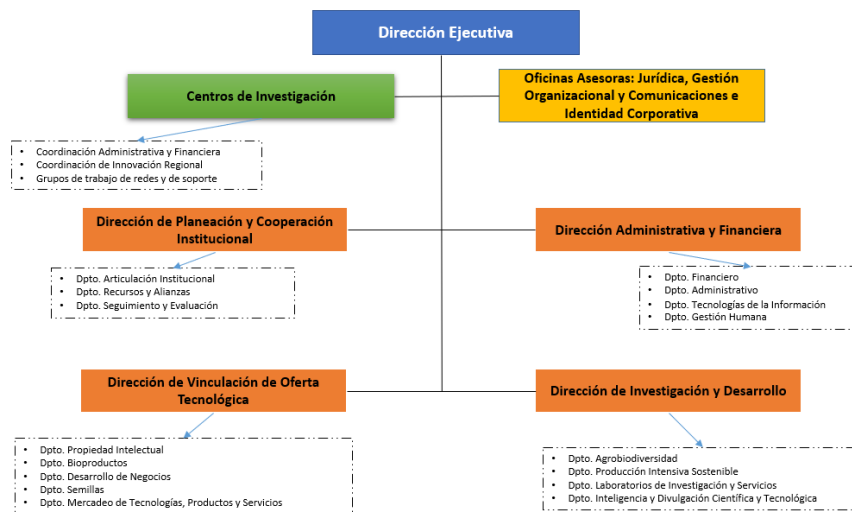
Dirección Ejecutiva

Centros de Investigación

Oficinas Asesoras: Jurídica, Gestión Organizacional y Comunicaciones e Identidad Corporativa

- Coordinación Administrativa y Financiera
- Coordinación de Innovación Regional
- Grupos de trabajo de redes y de soporte

Dirección de Planeación y Cooperación Institucional

- Dpto. Articulación Institucional
- Dpto. Recursos y Alianzas
- Dpto. Seguimiento y Evaluación

Dirección Administrativa y Financiera

- Dpto. Financiero
- Dpto. Administrativo
- Dpto. Tecnologías de la Información
- Dpto. Gestión Humana

Dirección de Vinculación de Oferta Tecnológica

- Dpto. Propiedad Intelectual
- Dpto. Bioproductos
- Dpto. Desarrollo de Negocios
- Dpto. Semillas
- Dpto. Mercadeo de Tecnologías, Productos y Servicios

Dirección de Investigación y Desarrollo

- Dpto. Agrobiodiversidad
- Dpto. Producción Intensiva Sostenible
- Dpto. Laboratorios de Investigación y Servicios
- Dpto. Inteligencia y Divulgación Científica y Tecnológica